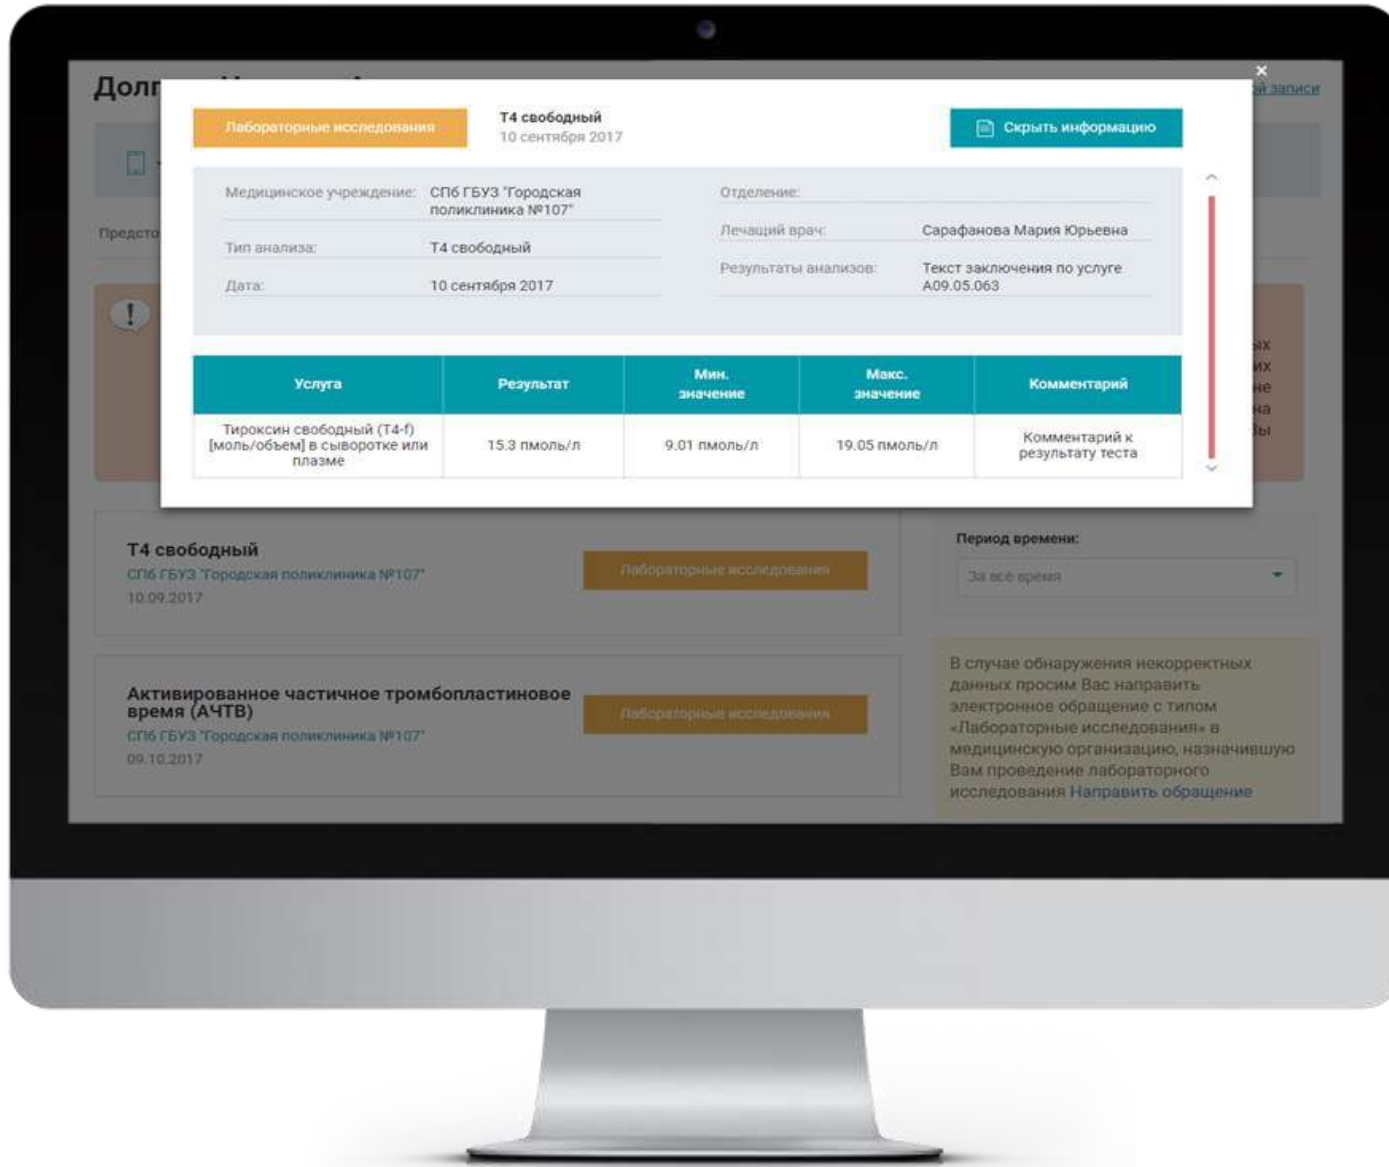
Долг

й записи

Предсто

Лабораторные исследования

Т4 свободный
10 сентября 2017

Скрыть информацию

Медицинское учреждение: СПб ГБУЗ "Городская поликлиника №107"

Тип анализа: Т4 свободный

Дата: 10 сентября 2017

Отделение:

Лечащий врач: Сарафанова Мария Юрьевна

Результаты анализов: Текст заключения по услуге A09.05.063

| Услуга | Результат | Мин. значение | Макс. значение | Комментарий |
|---|---|---|---|---|
| Тироксин свободный (Т4-f) [моль/объем] в сыворотке или плазме | 15.3 пмоль/л | 9.01 пмоль/л | 19.05 пмоль/л | Комментарий к результату теста |

Т4 свободный
СПб ГБУЗ "Городская поликлиника №107"
10.09.2017

Лабораторные исследования

Активированное частичное тромбопластиновое время (АЧТВ)
СПб ГБУЗ "Городская поликлиника №107"
09.10.2017

Лабораторные исследования

Период времени:

За всё время

В случае обнаружения некорректных данных просим Вас направить электронное обращение с типом «Лабораторные исследования» в медицинскую организацию, назначившую Вам проведение лабораторного исследования Направить обращение